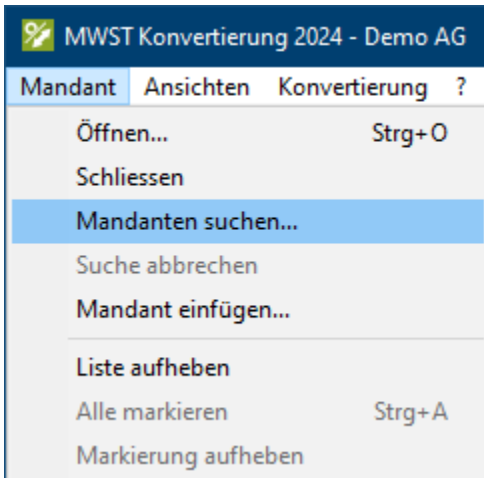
MWST Konvertierung 2024 - Demo AG

Mandant Ansichten Konvertierung ?

Öffnen... Strg+O
Schliessen
Mandanten suchen...
Suche abbrechen
Mandant einfügen...
Liste aufheben
Alle markieren Strg+A
Markierung aufheben